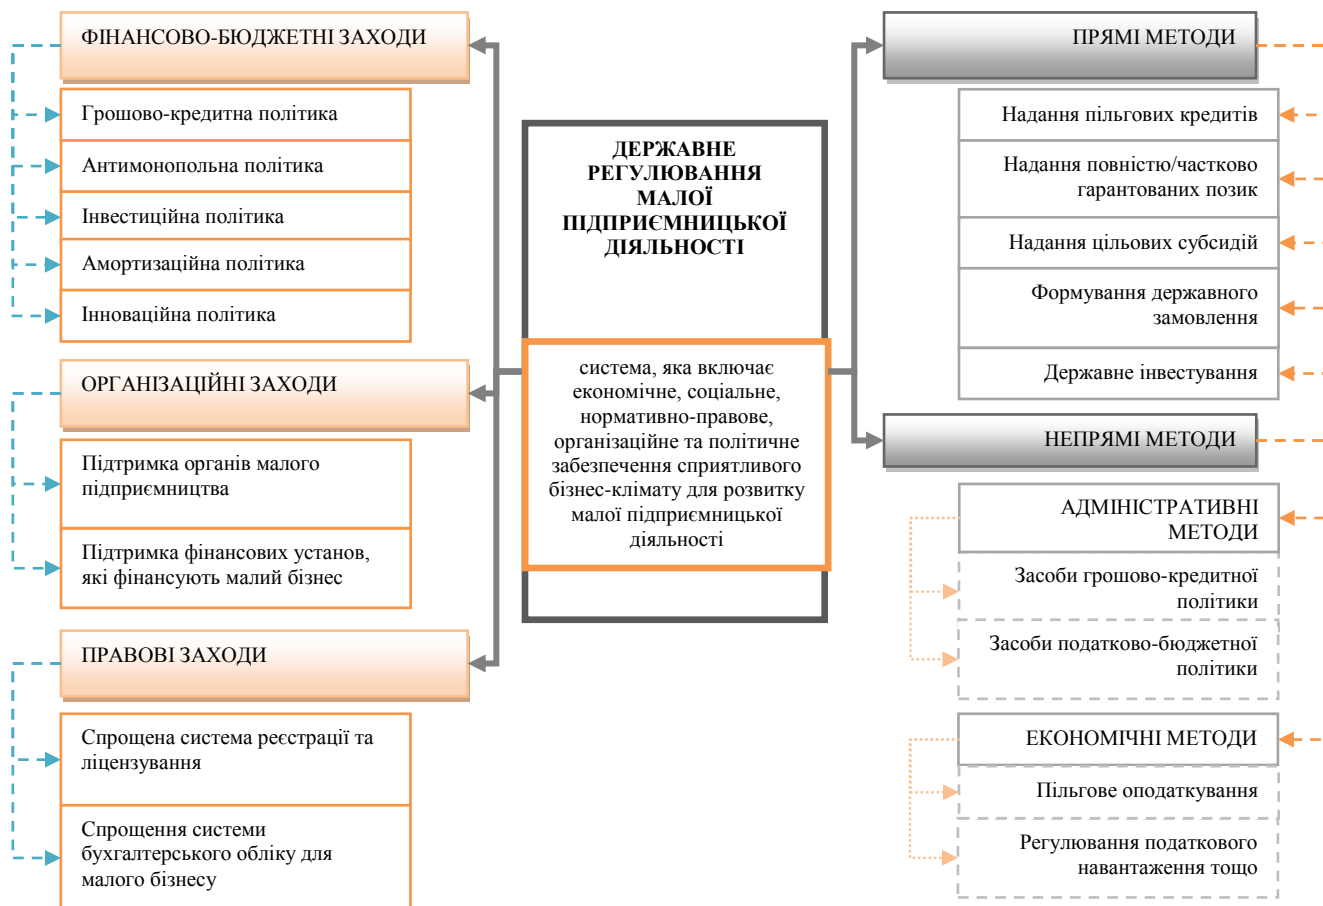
ДЕРЖАВНЕ РЕГУЛЮВАННЯ МАЛОЇ ПІДПРИЄМНИЦЬКОЇ ДІЯЛЬНОСТІ

система, яка включає економічне, соціальне, нормативно-правове, організаційне та політичне забезпечення сприятливого бізнес-клімату для розвитку малої підприємницької діяльності

ФІНАНСОВО-БЮДЖЕТНІ ЗАХОДИ

Грошово-кредитна політика

Антимонопольна політика

Інвестиційна політика

Амортизаційна політика

Інноваційна політика

ОРГАНІЗАЦІЙНІ ЗАХОДИ

Підтримка органів малого підприємництва

Підтримка фінансових установ, які фінансують малий бізнес

ПРАВОВІ ЗАХОДИ

Спрощена система реєстрації та ліцензування

Спрощення системи бухгалтерського обліку для малого бізнесу

ПРЯМІ МЕТОДИ

Надання пільгових кредитів

Надання повністю/частково гарантованих позик

Надання цільових субсидій

Формування державного замовлення

Державне інвестування

НЕПРЯМІ МЕТОДИ

АДМІНІСТРАТИВНІ МЕТОДИ

Засоби грошово-кредитної політики

Засоби податково-бюджетної політики

ЕКОНОМІЧНІ МЕТОДИ

Пільгове оподаткування

Регулювання податкового навантаження тощо